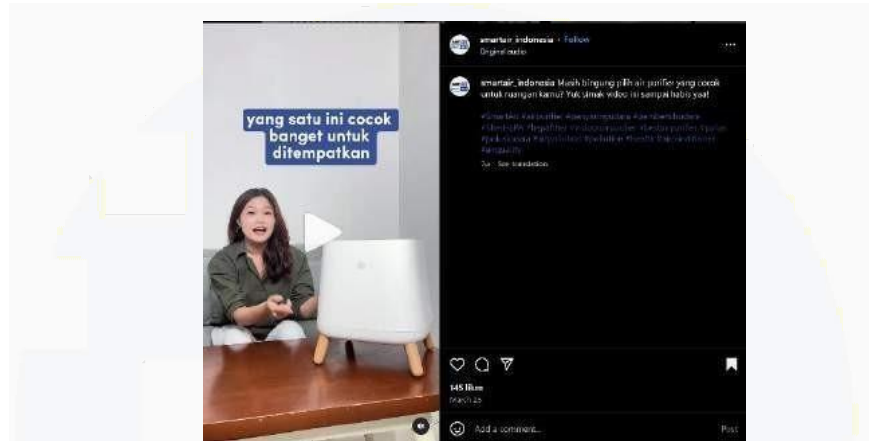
yang satu ini cocok banget untuk ditempatkan

smartair_indonesia • Follow
Original audio

smartair_indonesia Masih bingung pilih air purifier yang cocok untuk ruangan kamu? Yuk simak video ini sampai habis yaa!

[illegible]

7w · See translation

145 likes
March 25

Add a comment...
Post